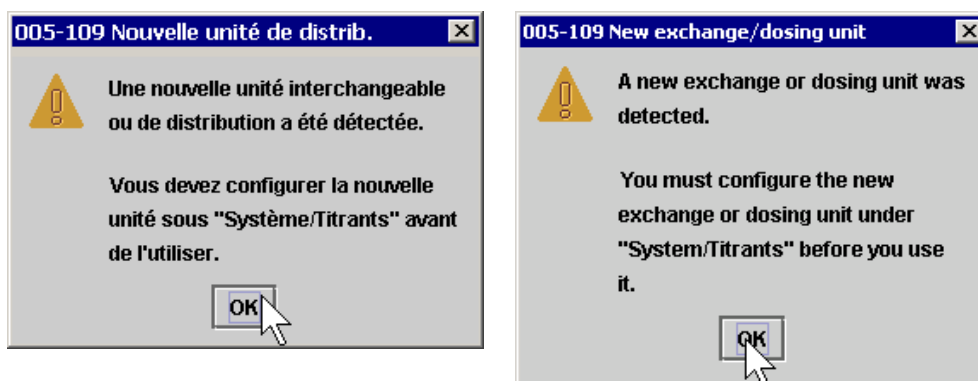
005-109 Nouvelle unité de distrib.

Une nouvelle unité interchangeable ou de distribution a été détectée.

Vous devez configurer la nouvelle unité sous "Système/Titrants" avant de l'utiliser.

OK

005-109 New exchange/dosing unit

A new exchange or dosing unit was detected.

You must configure the new exchange or dosing unit under "System/Titrants" before you use it.

OK